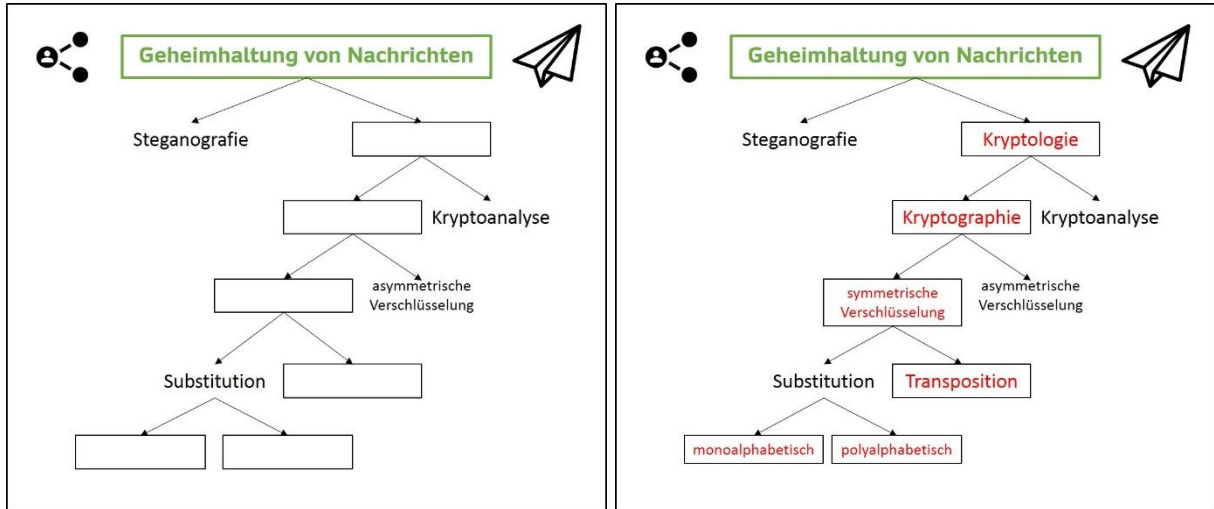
Geheimhaltung von Nachrichten

Steganografie

Kryptoanalyse

asymmetrische Verschlüsselung

Substitution

Geheimhaltung von Nachrichten

Steganografie

Kryptologie

Kryptographie

Kryptoanalyse

symmetrische Verschlüsselung

asymmetrische Verschlüsselung

Substitution

Transposition

monoalphabetisch

polyalphabetisch